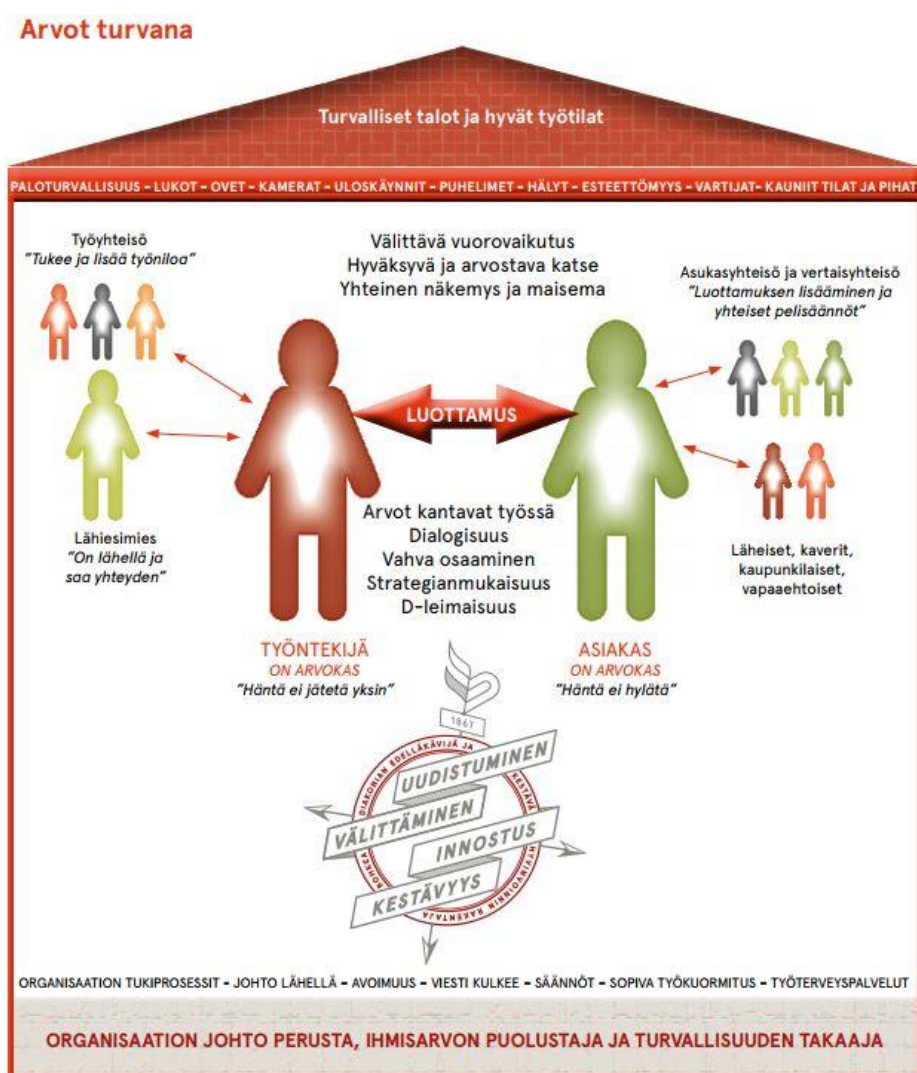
Arvot turvana

Turvalliset talot ja hyvät työtilat

PALOTURVALLISUUS - LUKOT - OVET - KAMERAT - ULOSKÄYNNIT - PUHELIMET - HÄLYT - ESTEETTÖMYYS - VARTIJAT- KAUNIIT TILAT JA PIHAT

Työyhteisö
"Tukee ja lisää työniloa"

Välittävä vuorovaikutus
Hyväksyvä ja arvostava katse
Yhteinen näkemys ja maisema

Asukasyhteisö ja vertaisyhteisö
"Luottamuksen lisääminen ja yhteiset pelisäännöt"

LUOTTAMUS

Lähiesimies
"On lähellä ja saa yhteyden"

Arvot kantavat työssä
Dialogisuus
Vahva osaaminen
Strategianmukaisuus
D-leimaisuus

Läheiset, kaverit, kaupunkilaiset, vapaaehtoiset

TYÖNTEKIJÄ
ON ARVOKAS
"Häntä ei jätetä yksin"

ASIAKAS
ON ARVOKAS
"Häntä ei hylätä"

1867
DIAKONIAN EDELLÄKÄVIJÄ JA KESTÄVÄ
ROHKEA
HYVINVOINNIN RAKENTAJA
UUDISTUMINEN
VÄLITTÄMINEN
INNOSTUS
KESTÄVYYS

ORGANISAATION TUKIPROSESSIT - JOHTO LÄHELLÄ - AVOIMUUS - VIESTI KULKEE - SÄÄNNÖT - SOPIVA TYÖKUORMITUS - TYÖTERVEYSPALVELUT

ORGANISAATION JOHTO PERUSTA, IHMISARVON PUOLUSTAJA JA TURVALLISUUDEN TAKAAJA